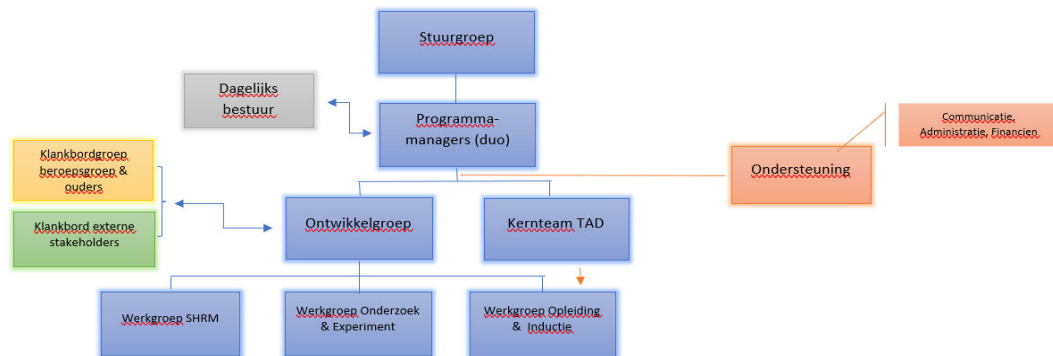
Stuurgroep

Dagelijks bestuur

Programma-managers (duo)

Communicatie, Administratie, Financien

Ondersteuning

Klankbordgroep beroepsgroep & ouders

Klankbord externe stakeholders

Ontwikkelgroep

Kernteam TAD

Werkgroep SHRM

Werkgroep Onderzoek & Experiment

Werkgroep Opleiding & Inductie